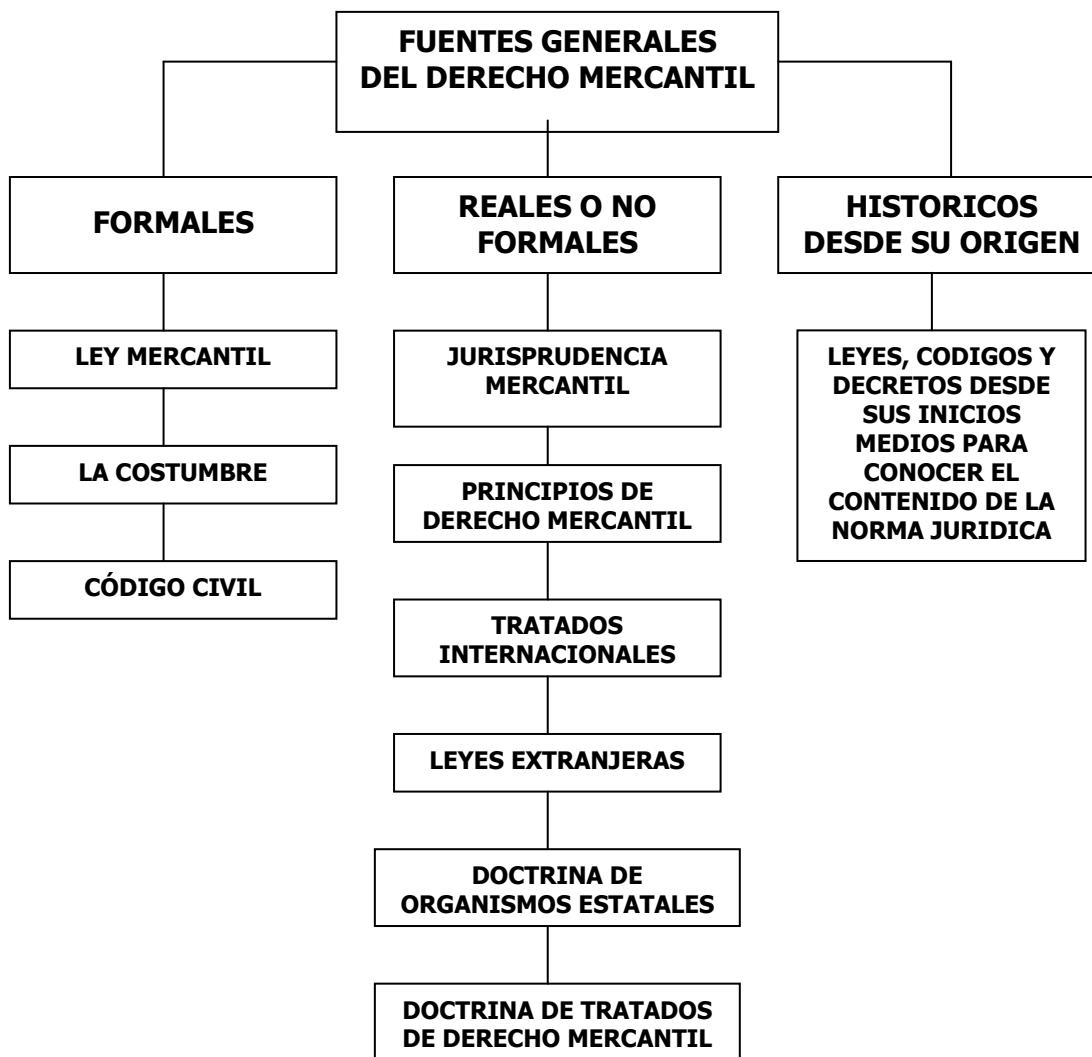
FUENTES GENERALES DEL DERECHO MERCANTIL

FORMALES

LEY MERCANTIL

LA COSTUMBRE

CÓDIGO CIVIL

REALES O NO FORMALES

JURISPRUDENCIA MERCANTIL

PRINCIPIOS DE DERECHO MERCANTIL

TRATADOS INTERNACIONALES

LEYES EXTRANJERAS

DOCTRINA DE ORGANISMOS ESTATALES

DOCTRINA DE TRATADOS DE DERECHO MERCANTIL

HISTORICOS DESDE SU ORIGEN

LEYES, CODIGOS Y DECRETOS DESDE SUS INICIOS MEDIOS PARA CONOCER EL CONTENIDO DE LA NORMA JURIDICA